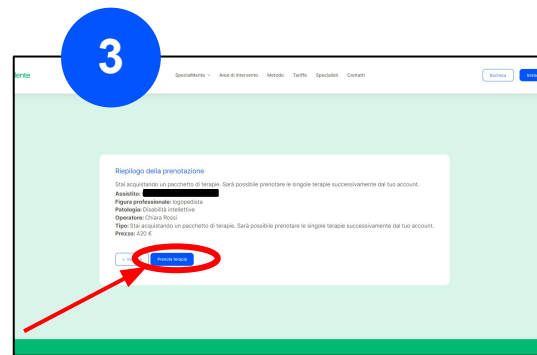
3

ente

SpecialMente Area di intervento Metodo Tariffe Specialisti Contatti

Bacheca

Riepilogo della prenotazione

Stai acquistando un pacchetto di terapie. Sarà possibile prenotare le singole terapie successivamente dal tuo account.

Assistito:

Figura professionale: logopedista

Patologia: Disabilità intellettive

Operatore: Chiara Rossi

Tipo: Stai acquistando un pacchetto di terapie. Sarà possibile prenotare le singole terapie successivamente dal tuo account.

Prezzo: 420 €

Prenota terapie